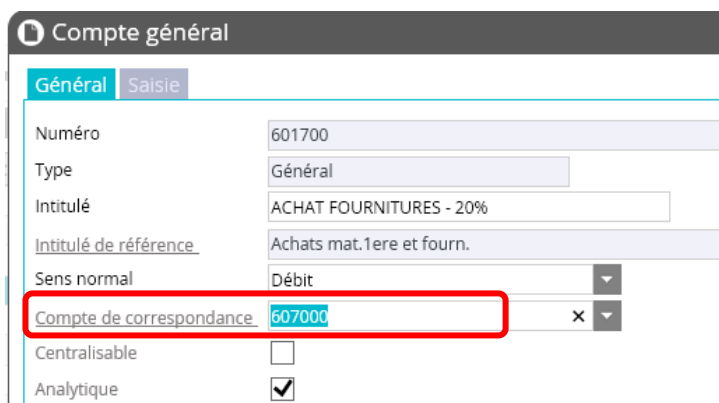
Compte général

Général Saisie

Numéro 601700

Type Général

Intitulé ACHAT FOURNITURES - 20%

Intitulé de référence Achats mat.1ere et fourn.

Sens normal Débit

Compte de correspondance 607000 ×

Centralisable

Analytique